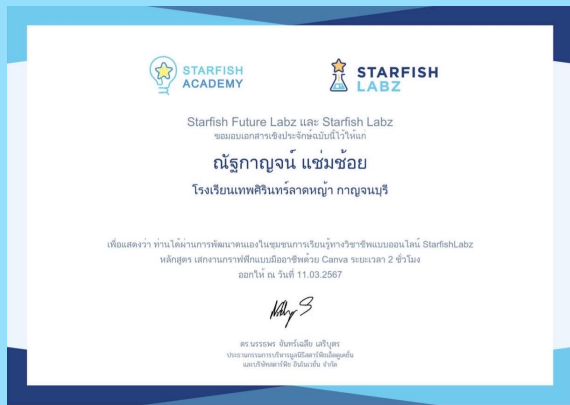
STARFISH ACADEMY

STARFISH LABZ

Starfish Future Labz และ Starfish Labz
ขอมอบเอกสารเชิงประจักษ์ฉบับนี้ไว้ให้แก่

ณัฐกาญจน์ แช่มช้อย

โรงเรียนเทพศิรินทร์ลาดหญ้า กาญจนบุรี

เพื่อแสดงว่า ท่านได้ผ่านการพัฒนาตนเองในชุมชนการเรียนรู้ทางวิชาชีพแบบออนไลน์ StarfishLabz
หลักสูตร เสกงานกราฟฟิกแบบมืออาชีพด้วย Canva ระยะเวลา 2 ชั่วโมง
ออกให้ ณ วันที่ 11.03.2567

ดร.นรรชพร จันทร์เฉลิม เศรีบุตร
ประธานกรรมการบริหารมูลนิธิสตาร์ฟิชเอ็ดดูเคชั่น
และบริษัทสตาร์ฟิช อินโนเวชั่น จำกัด